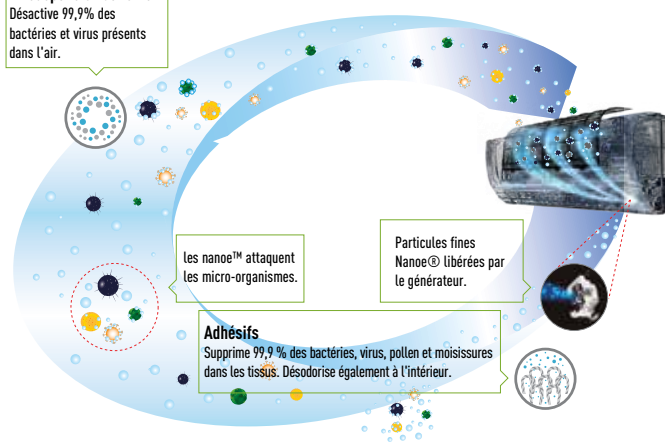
Désactive 99,9% des bactéries et virus présents dans l'air.

les nanoe™ attaquent les micro-organismes.

Particules fines Nanoe® libérées par le générateur.

Adhésifs
Supprime 99,9 % des bactéries, virus, pollen et moisissures dans les tissus. Désodorise également à l'intérieur.